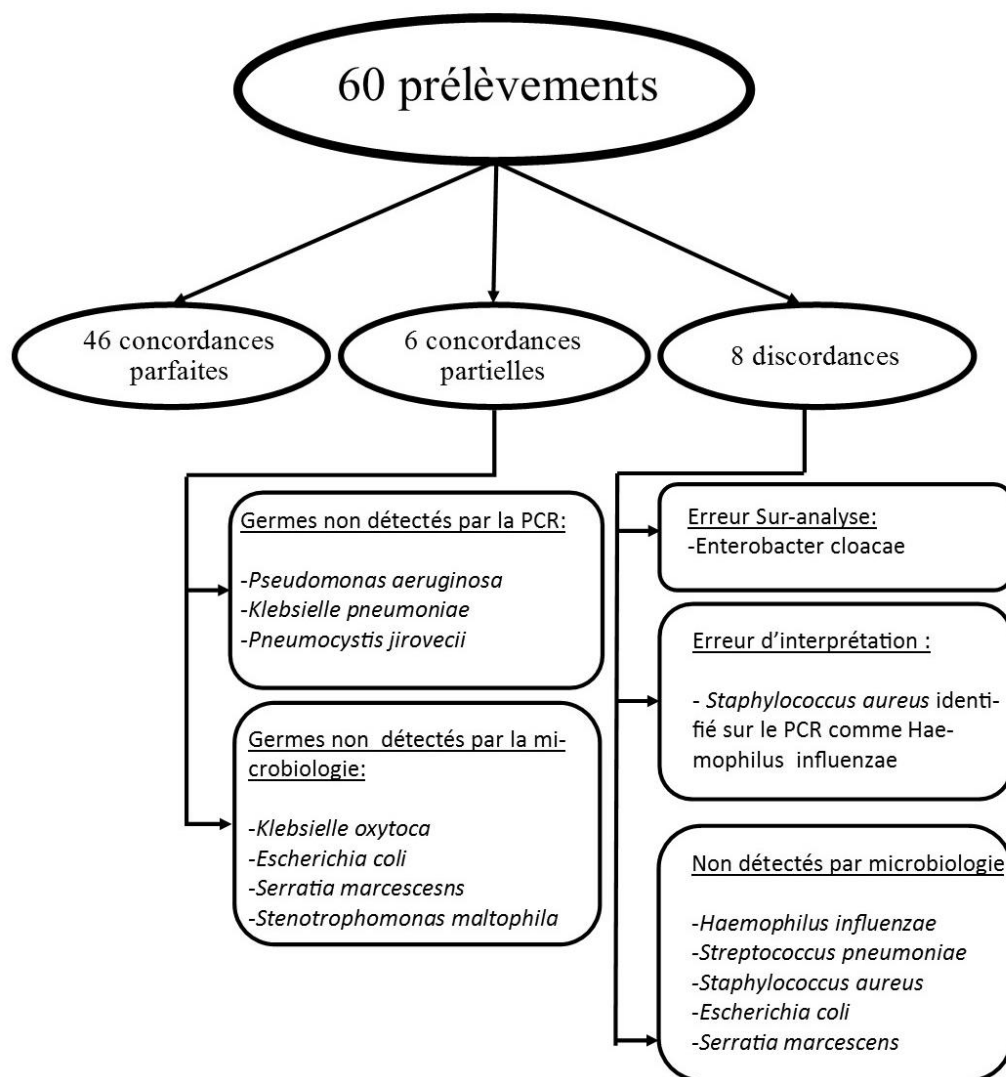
60 prélèvements

46 concordances parfaites

6 concordances partielles

8 discordances

Germes non détectés par la PCR:

-Pseudomonas aeruginosa
-Klebsielle pneumoniae
-Pneumocystis jirovecii

Germes non détectés par la microbiologie:

-Klebsielle oxytoca
-Escherichia coli
-Serratia marcescesns
-Stenotrophomonas maltophila

Erreur Sur-analyse:
-Enterobacter cloacae

Erreur d'interprétation :

- Staphylococcus aureus identifié sur le PCR comme Haemophilus influenzae

Non détectés par microbiologie

-Haemophilus influenzae
-Streptococcus pneumoniae
-Staphylococcus aureus
-Escherichia coli
-Serratia marcescens